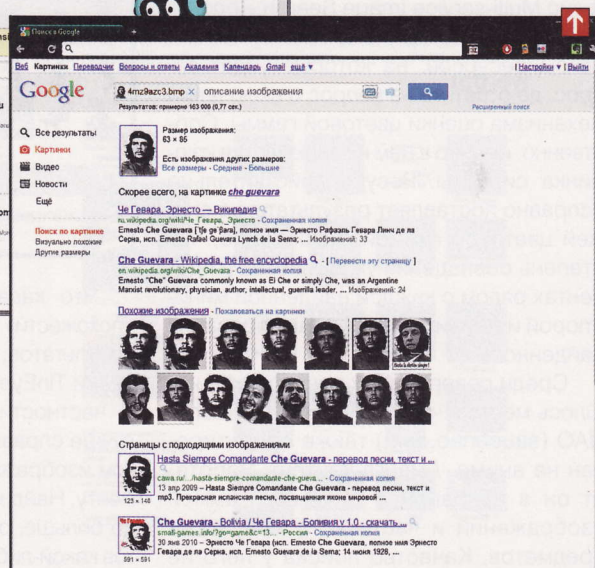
Поиск в Google

Веб Картинки Переводчик Вопросы и ответы Академия Календарь Gmail ещё ▾ | Настройки ▾ | Выйти

Google 4mz9azc3.bmp × описание изображения

Результатов: примерно 163 000 (0,77 сек.) Расширенный поиск

Все результаты
Картинки
Видео
Новости
Ещё

Поиск по картинке
Визуально похожие
Другие размеры

Размер изображения:
63 × 85

Есть изображения других размеров:
Все размеры - Средние - Большие

Скорее всего, на картинке che guevara

Че Гевара, Эрнесто — Википедия
ru.wikipedia.org/wiki/Че_Гевара,_Эрнесто - Сохраненная копия
Ernesto Che Guevara [ˈtʃe ɣeˈβara], полное имя — Эрнесто Рафаэль Гевара Линч де ла Серна, исп. Ernesto Rafael Guevara Lynch de la Serna; ... Изображений: 33

Che Guevara - Wikipedia, the free encyclopedia - [ Перевести эту страницу ]
en.wikipedia.org/wiki/Che_Guevara - Сохраненная копия
Ernesto "Che" Guevara commonly known as El Che or simply Che, was an Argentine Marxist revolutionary, physician, author, intellectual, guerrilla leader, ... Изображений: 24

Похожие изображения - Пожаловаться на картинки

Страницы с подходящими изображениями

Hasta Siempre Comandante Che Guevara - перевод песни, текст и ...
cawa.ru/.../hasta-siempre-comandante-che-gueva... - Сохраненная копия
13 апр 2009 – Hasta Siempre Comandante Che Guevara - перевод песни, текст и mp3. Прекрасная испанская песня, посвященная иконе мировой ...
123 × 148

Che Guevara - Bolivia / Че Гевара - Боливия v 1.0 - скачать ...
smafi-games.info/?go=game&c=13... - Россия - Сохраненная копия
30 янв 2010 – Эрнесто Че Гевара (исп. Ernesto Che Guevara, полное имя Эрнесто Гевара де ла Серна, исп. Ernesto Guevara de la Serna; 14 июня 1928, ...
591 × 591